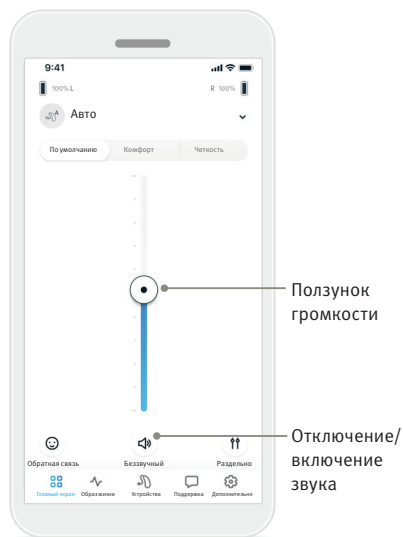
9:41

100% L

R 100%

Авто

По умолчанию

Комфорт

Четкость

Ползунок громкости

Отключение/ включение звука

Обратная связь

Беззвучный

Раздельно

Главный экран

Образ жизни

Устройства

Поддержка

Дополнительно